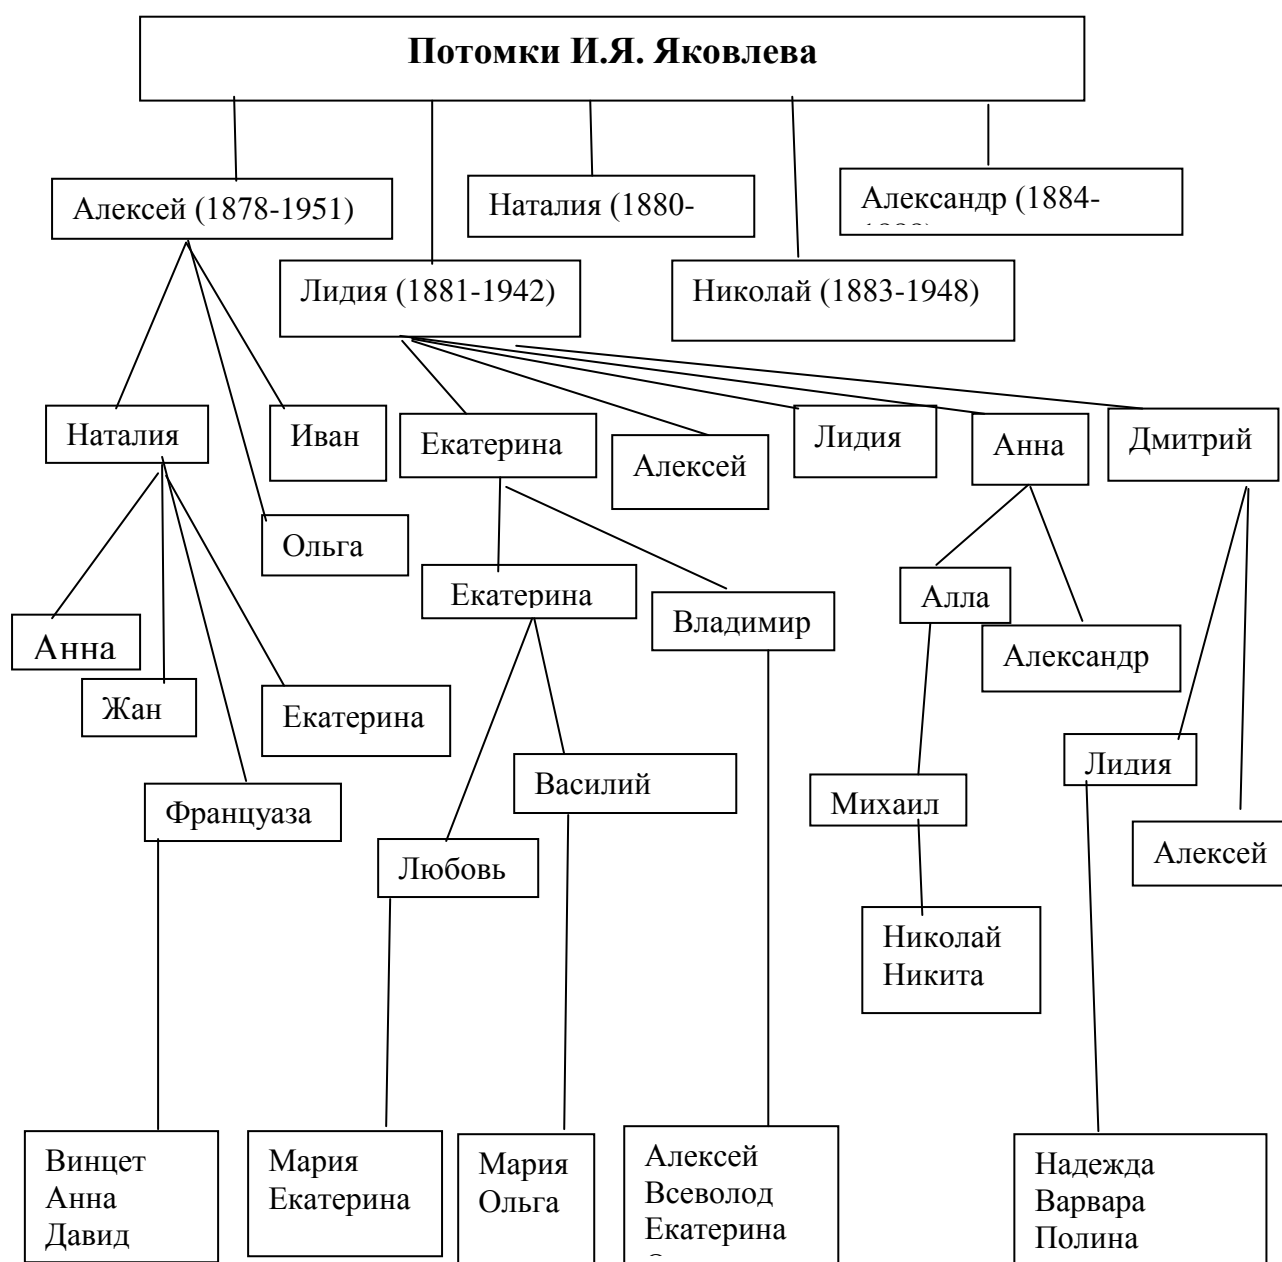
Потомки И.Я. Яковлева

Алексей (1878-1951)

Наталия (1880-

Александр (1884-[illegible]

Лидия (1881-1942)

Николай (1883-1948)

Наталия

Иван

Ольга

Анна

Жан

Екатерина

Француза

Винцет
Анна
Давид

Екатерина

Алексей

Лидия

Анна

Дмитрий

Екатерина

Владимир

Василий

Любовь

Мария
Екатерина

Мария
Ольга

Алексей
Всеволод
Екатерина
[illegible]

Алла

Александр

Михаил

Николай
Никита

Лидия

Алексей

Надежда
Варвара
Полина